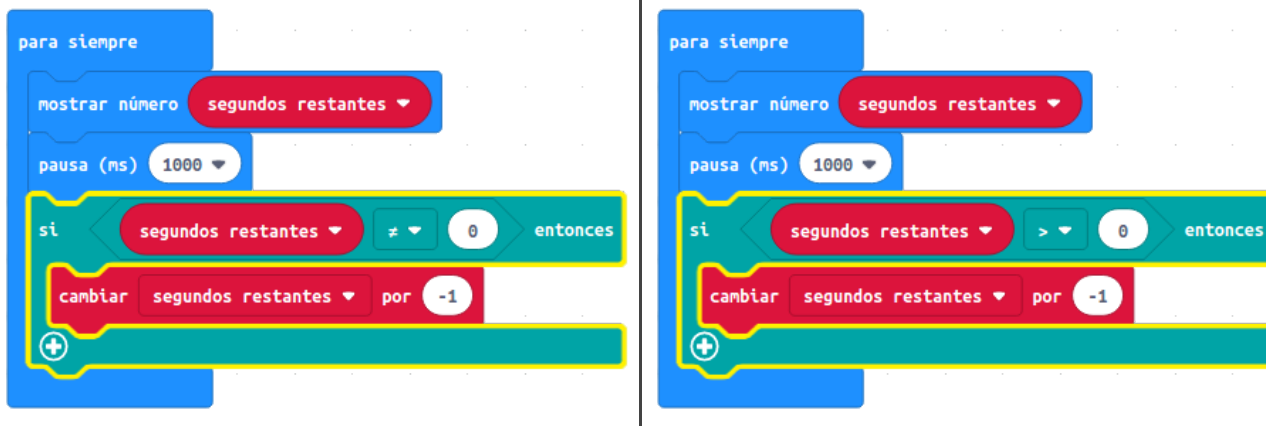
para siempre

mostrar número segundos restantes ▾

pausa (ms) 1000 ▾

si segundos restantes ▾ ≠ ▾ 0 entonces

cambiar segundos restantes ▾ por -1

⊕

para siempre

mostrar número segundos restantes ▾

pausa (ms) 1000 ▾

si segundos restantes ▾ > ▾ 0 entonces

cambiar segundos restantes ▾ por -1

⊕